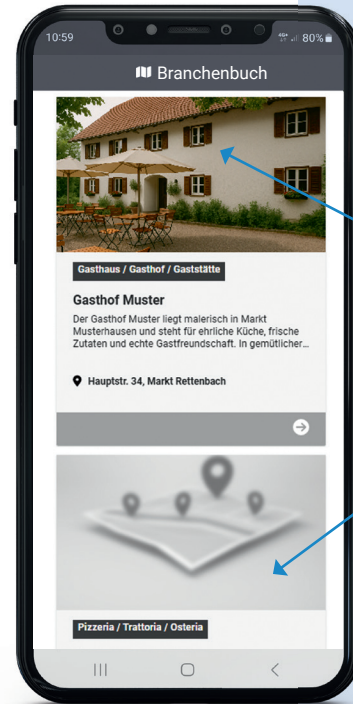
10:59

80%

Branchenbuch

Gasthaus / Gasthof / Gaststätte

Gasthof Muster

Der Gasthof Muster liegt malerisch in Markt Musterhausen und steht für ehrliche Küche, frische Zutaten und echte Gastfreundschaft. In gemütlicher...

Hauptstr. 34, Markt Rettenbach

Pizzeria / Trattoria / Osteria